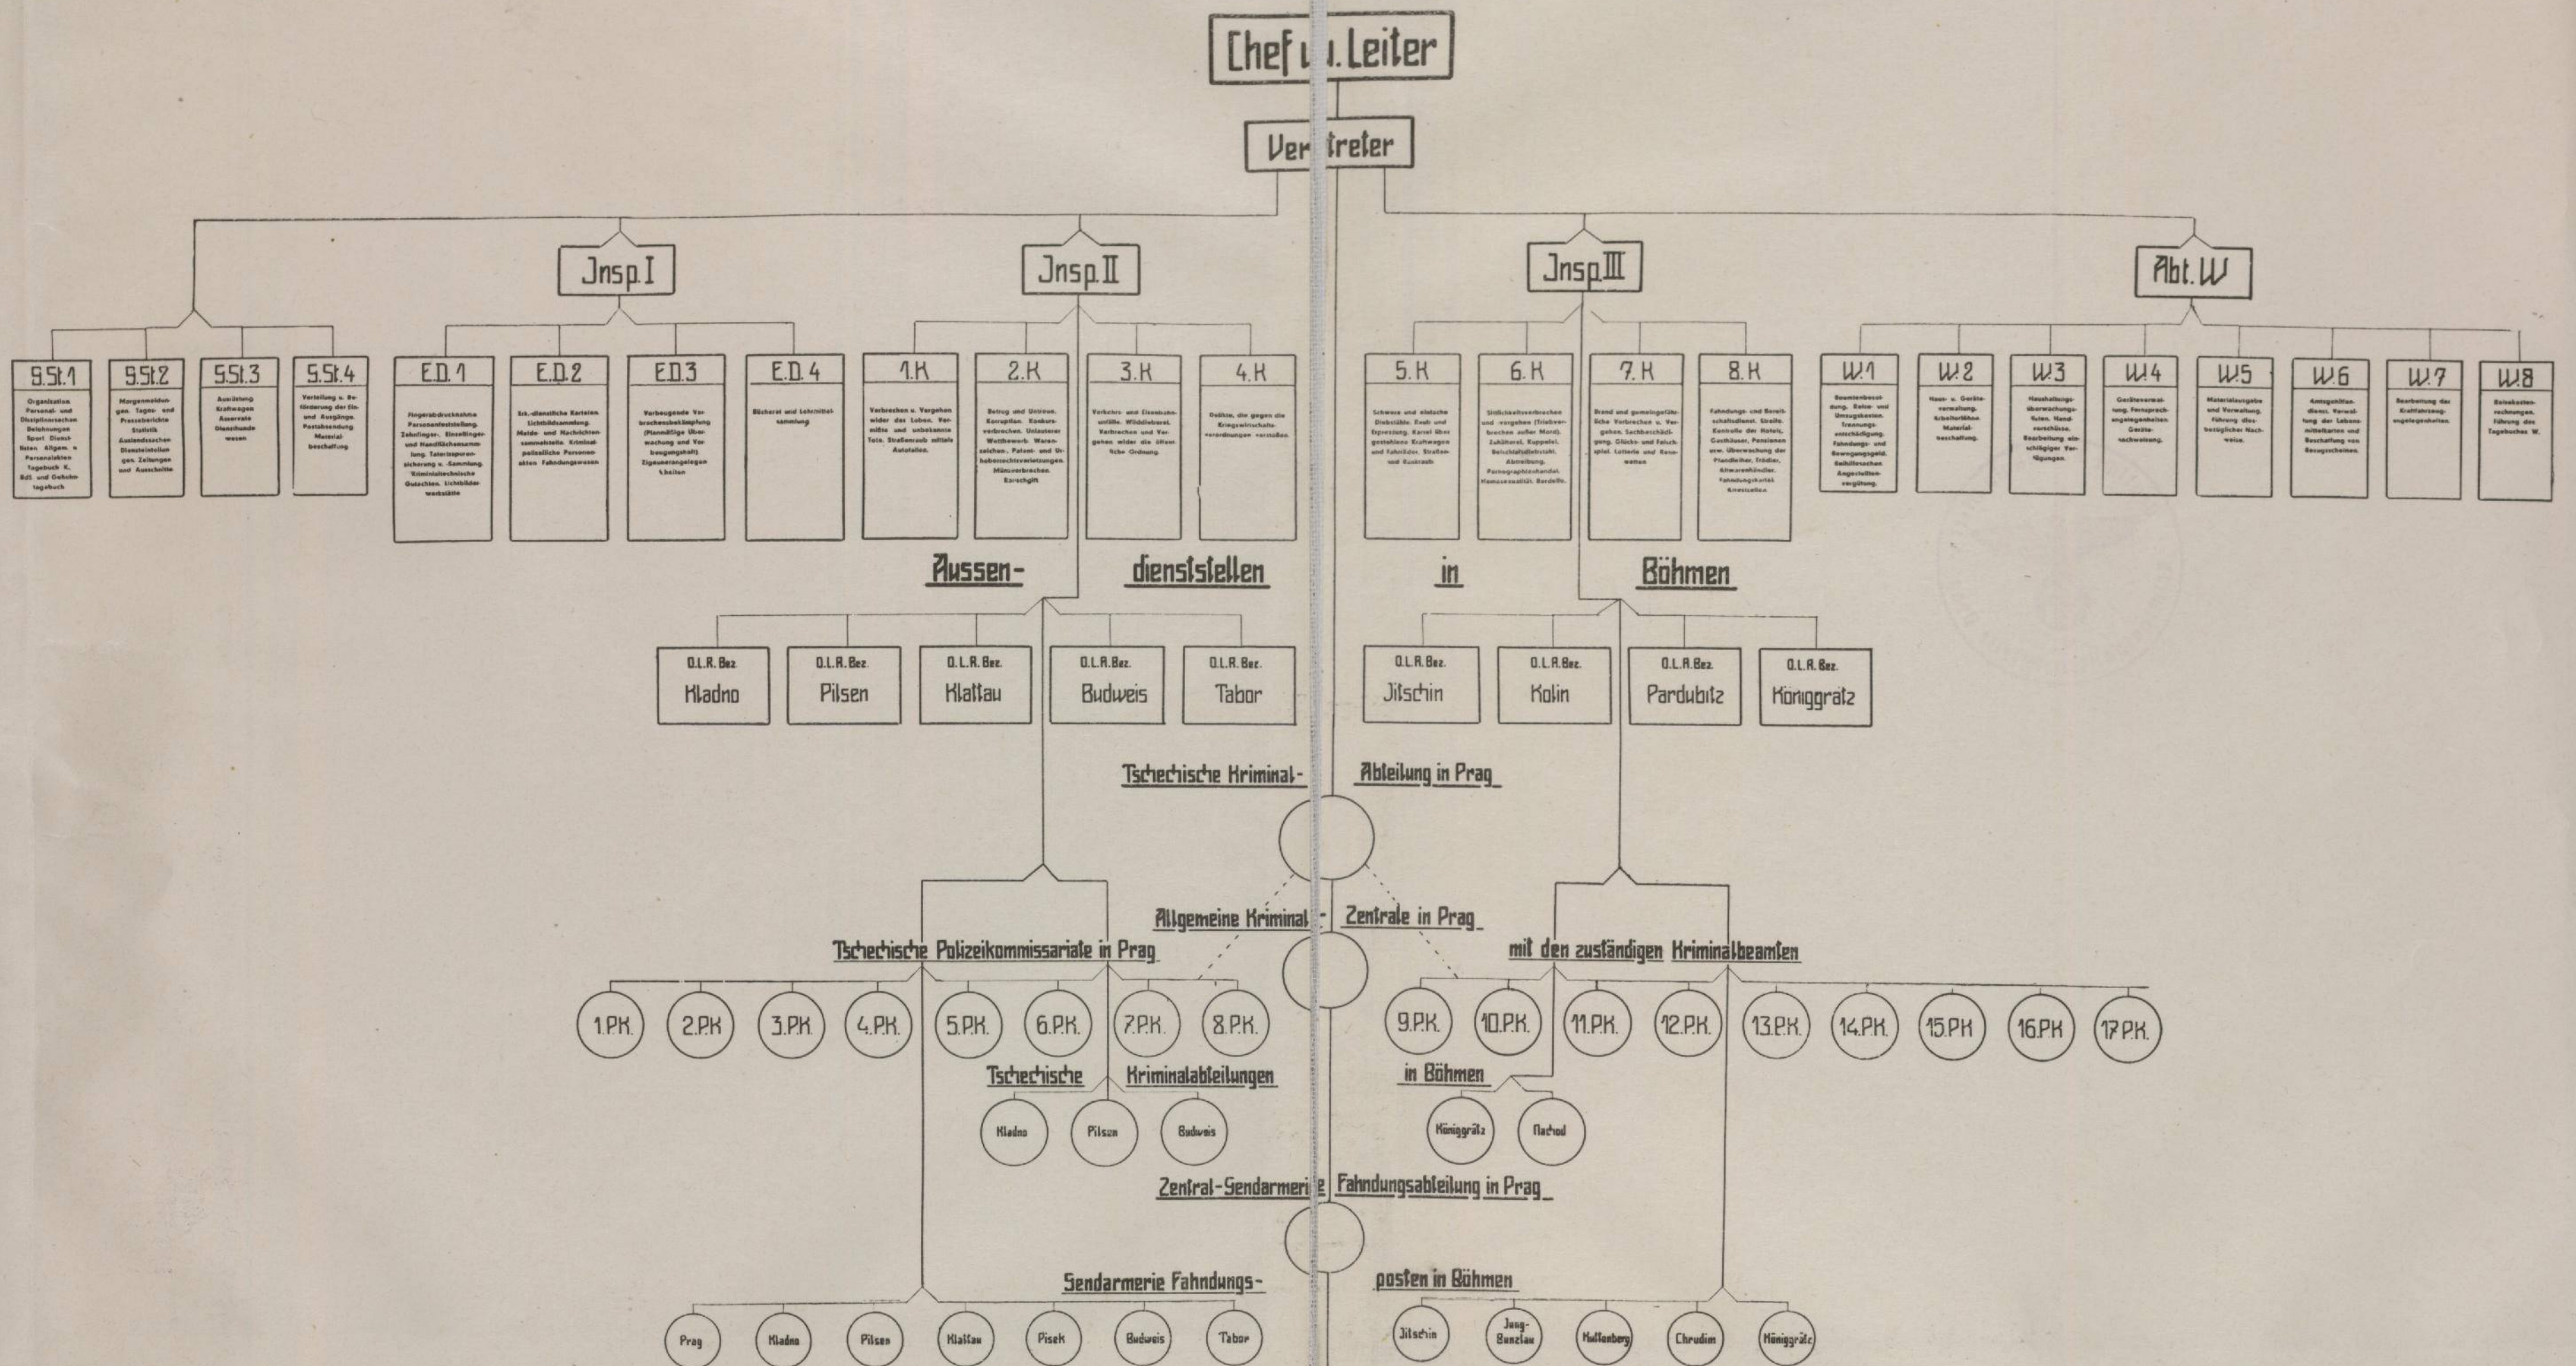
Chef u. Leiter

Vertreter

Jnsp. I

Jnsp. II

Jnsp. III

Abt. W

S.St.1
Organisation Personal- und Disziplinarsachen Belohnungen Sport Dienststellen Allgem. u. Personalakten Tagebuch K. Edt. und Geheimtagebuch

S.St.2
Morgenmeldungen, Tages- und Presseberichte Statistik Auslandssachen Dienststellen Zeitungen und Ausschnitte

S.St.3
Ausrüstung Kraftwagen Asservate Dienstkunde wesen

S.St.4
Verteilung u. Beförderung der Ein- und Ausgänge. Postabsendung Materialbeschaffung

E.D.1
Fingerabdrucknahme Personenfeststellung. Zehnfinger-, Einzelfinger- und Handflächensammlung. Tatortspurensicherung u. -Sammlung. Kriminaltechnische Gutachten. Lichtbilderwerkstätte

E.D.2
Erk.-dienstliche Karteien. Lichtbildsammlung. Melde- und Nachrichtensammelstelle. Kriminalpolizeiliche Personenakten Fahndungswesen

E.D.3
Vorbeugende Verbrechensbekämpfung (Planmäßige Überwachung und Vorbeugungshaft) Zigeunerangelegenheiten

E.D.4
Bücherei und Lehrmittelsammlung

1.K
Verbrechen u. Vergehen wider das Leben. Vermißte und unbekannte Tote. Straßenraub mittels Autofallen.

2.K
Betrug und Untreue. Korruption. Konkursverbrechen. Unlauterer Wettbewerb. Warenzeichen-, Patent- und Urheberrechtsverletzungen. Münzverbrechen. Rauschgift

3.K
Verkehrs- und Eisenbahnunfälle. Wilddieberei. Verbrechen und Vergehen wider die öffentliche Ordnung.

4.K
Delikte, die gegen die Kriegswirtschaftsverordnungen verstoßen.

5.K
Schwere und einfache Diebstähle. Raub und Erpressung. Kartei über gestohlene Kraftwagen und Fahrräder. Straßen- und Bandenraub

6.K
Sittlichkeitsverbrechen und -vergehen (Triebverbrechen außer Mord). Zuhälterei. Kuppelei. Beischlafsdiebstahl. Abtreibung. Pornographiehandel. Homosexualität. Bordelle.

7.K
Brand und gemeingefährliche Verbrechen u. Vergehen. Sachbeschädigung. Glücks- und Falschspiel. Lotterie und Rennwetten

8.K
Fahndungs- und Bereitschaftsdienst. Streife. Kontrolle der Hotels, Gasthäuser, Pensionen usw. Überwachung der Pfandleiher, Trödler, Altwarenhändler. Fahndungskartei. Arrestzellen

W.1
Beamtenbesoldung, Reise- und Umzugskosten, Trennungsentschädigung. Fahndungs- und Bewegungsgeld. Beihilfesachen Angestelltenvergütung.

W.2
Haus- u. Geräteverwaltung. Arbeiterlöhne Materialbeschaffung.

W.3
Haushaltungsüberwachungslisten. Handvorschüsse. Bearbeitung einschlägiger Verfügungen.

W.4
Geräteverwaltung. Fernsprechangelegenheiten. Gerätenachweisung.

W.5
Materialausgabe und Verwaltung. Führung diesbezüglicher Nachweise.

W.6
Amtsgehilfendienst. Verwaltung der Lebensmittelkarten und Beschaffung von Bezugscheinen.

W.7
Bearbeitung der Kraftfahrzeugangelegenheiten.

W.8
Reisekostenrechnungen. Führung des Tagebuches W.

Aussen- dienststellen in Böhmen

O.L.R. Bez. Kladno
O.L.R. Bez. Pilsen
O.L.R. Bez. Klattau
O.L.R. Bez. Budweis
O.L.R. Bez. Tabor
O.L.R. Bez. Jitschin
O.L.R. Bez. Kolin
O.L.R. Bez. Pardubitz
O.L.R. Bez. Königgrätz

Tschechische Kriminal- Abteilung in Prag

Allgemeine Kriminal- Zentrale in Prag

Tschechische Polizeikommissariate in Prag mit den zuständigen Kriminalbeamten

1.P.K. 2.P.K. 3.P.K. 4.P.K. 5.P.K. 6.P.K. 7.P.K. 8.P.K. 9.P.K. 10.P.K. 11.P.K. 12.P.K. 13.P.K. 14.P.K. 15.P.K 16.P.K 17.P.K.

Tschechische Kriminalabteilungen in Böhmen

Kladno Pilsen Budweis Königgrätz Nachod

Zentral-Gendarmerie Fahndungsabteilung in Prag

Gendarmerie Fahndungs- posten in Böhmen

Prag Kladno Pilsen Klattau Pisek Budweis Tabor Jitschin Jung-Bunzlau Kuttenberg Chrudim Königgrätz